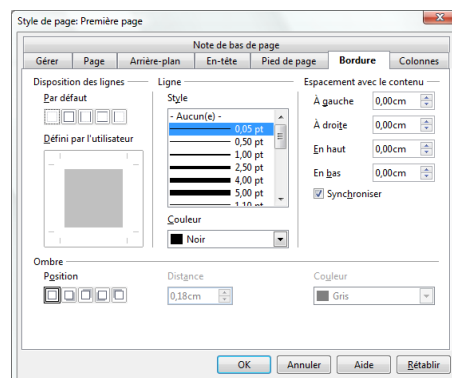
Style de page: Première page

Note de bas de page

Gérer | Page | Arrière-plan | En-tête | Pied de page | Bordure | Colonnes

Disposition des lignes

Par défaut

Défini par l'utilisateur

Ligne

Style

- Aucun(e) -
0,05 pt
0,50 pt
1,00 pt
2,50 pt
4,00 pt
5,00 pt
1,10 pt

Couleur

Noir

Espacement avec le contenu

À gauche 0,00cm

À droite 0,00cm

En haut 0,00cm

En bas 0,00cm

Synchroniser

Ombre

Position

Distance

0,18cm

Couleur

Gris

OK | Annuler | Aide | Rétablir